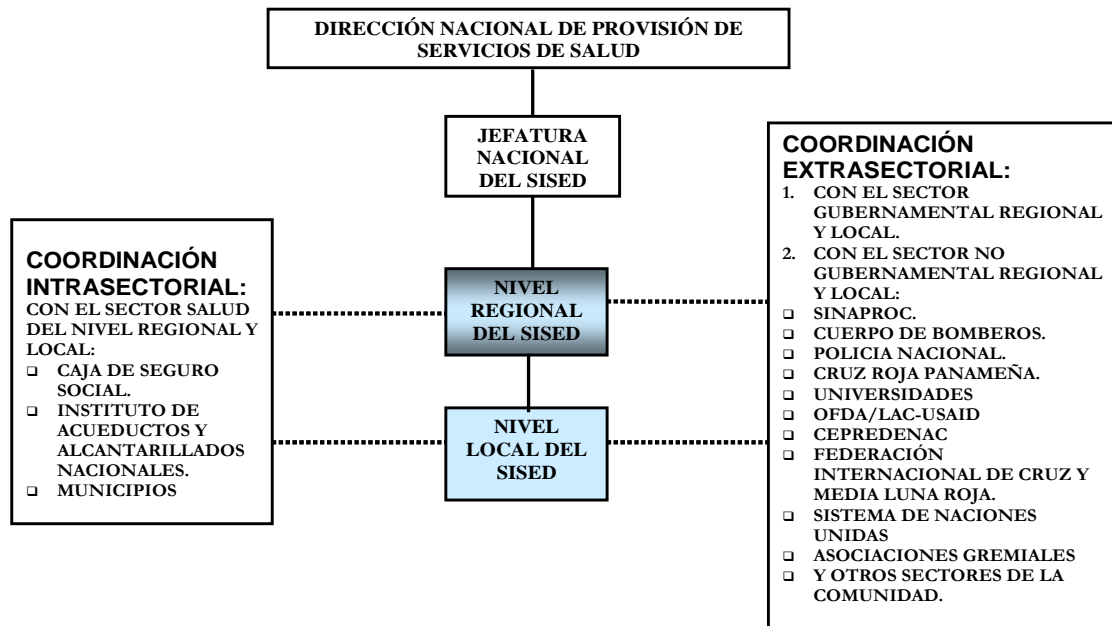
DIRECCIÓN NACIONAL DE PROVISIÓN DE SERVICIOS DE SALUD

JEFATURA NACIONAL DEL SISED

COORDINACIÓN INTRASECTORIAL:
CON EL SECTOR SALUD DEL NIVEL REGIONAL Y LOCAL:
- CAJA DE SEGURO SOCIAL.
- INSTITUTO DE ACUEDUCTOS Y ALCANTARILLADOS NACIONALES.
- MUNICIPIOS

NIVEL REGIONAL DEL SISED

NIVEL LOCAL DEL SISED

COORDINACIÓN EXTRASECTORIAL:
1. CON EL SECTOR GUBERNAMENTAL REGIONAL Y LOCAL.
2. CON EL SECTOR NO GUBERNAMENTAL REGIONAL Y LOCAL:
- SINAPROC.
- CUERPO DE BOMBEROS.
- POLICIA NACIONAL.
- CRUZ ROJA PANAMEÑA.
- UNIVERSIDADES
- OFDA/LAC-USAID
- CEPREDENAC
- FEDERACIÓN INTERNACIONAL DE CRUZ Y MEDIA LUNA ROJA.
- SISTEMA DE NACIONES UNIDAS
- ASOCIACIONES GREMIALES
- Y OTROS SECTORES DE LA COMUNIDAD.